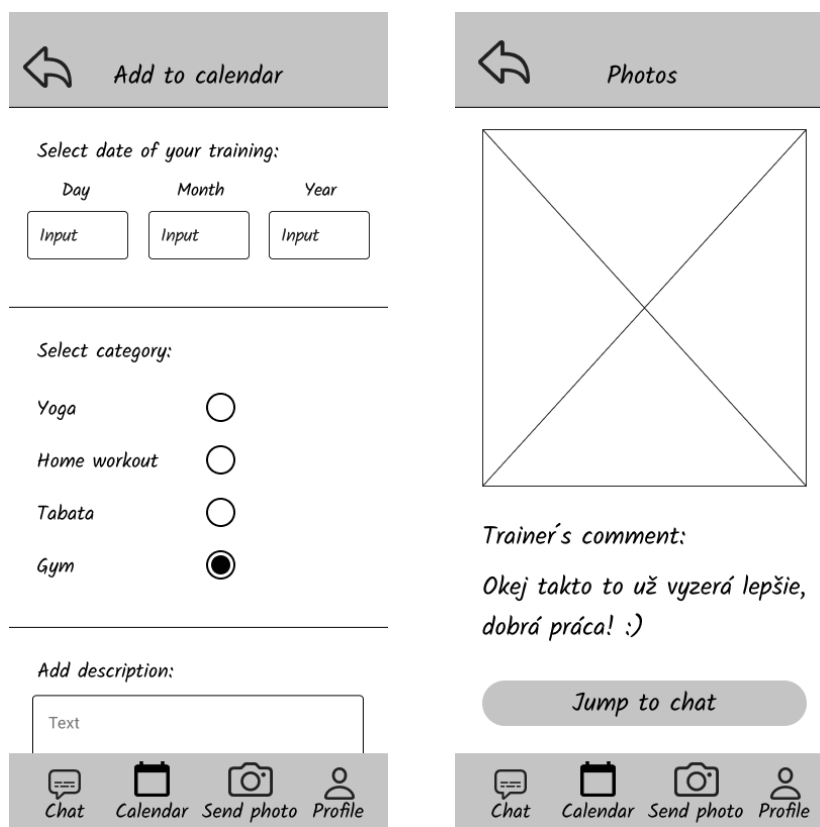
Add to calendar

Select date of your training:

| Day | Month | Year |
|---|---|---|
| Input | Input | Input |

Select category:

Yoga

Home workout

Tabata

Gym

Add description:

Text

Chat Calendar Send photo Profile

Photos

Trainer´s comment:

Okej takto to už vyzerá lepšie, dobrá práca! :)

Jump to chat

Chat Calendar Send photo Profile